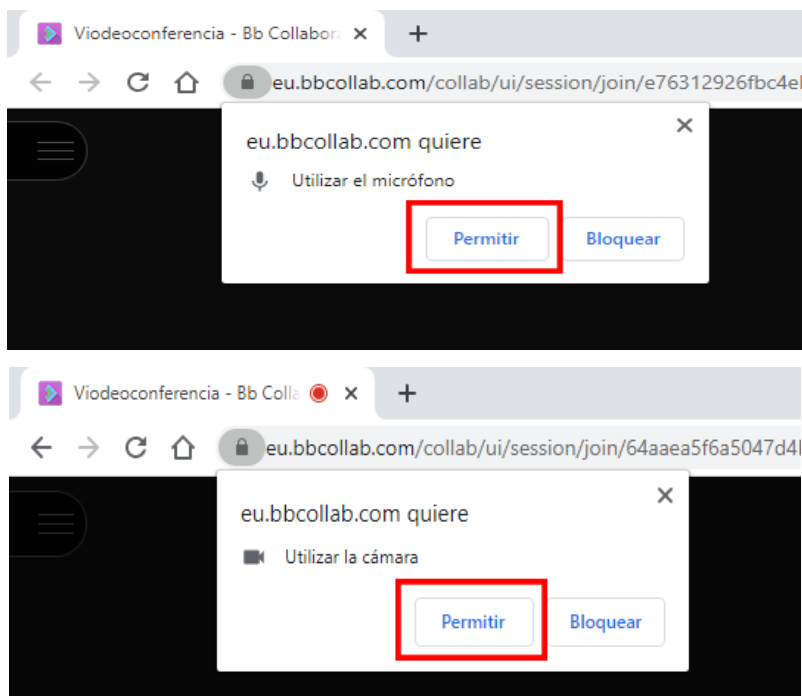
Viodeoconferencia - Bb Collabora ×
+
eu.bbcollab.com/collab/ui/session/join/e76312926fbc4el

eu.bbcollab.com quiere
Utilizar el micrófono
Permitir
Bloquear
×

Viodeoconferencia - Bb Colla ×
+
eu.bbcollab.com/collab/ui/session/join/64aaea5f6a5047d4l

eu.bbcollab.com quiere
Utilizar la cámara
Permitir
Bloquear
×